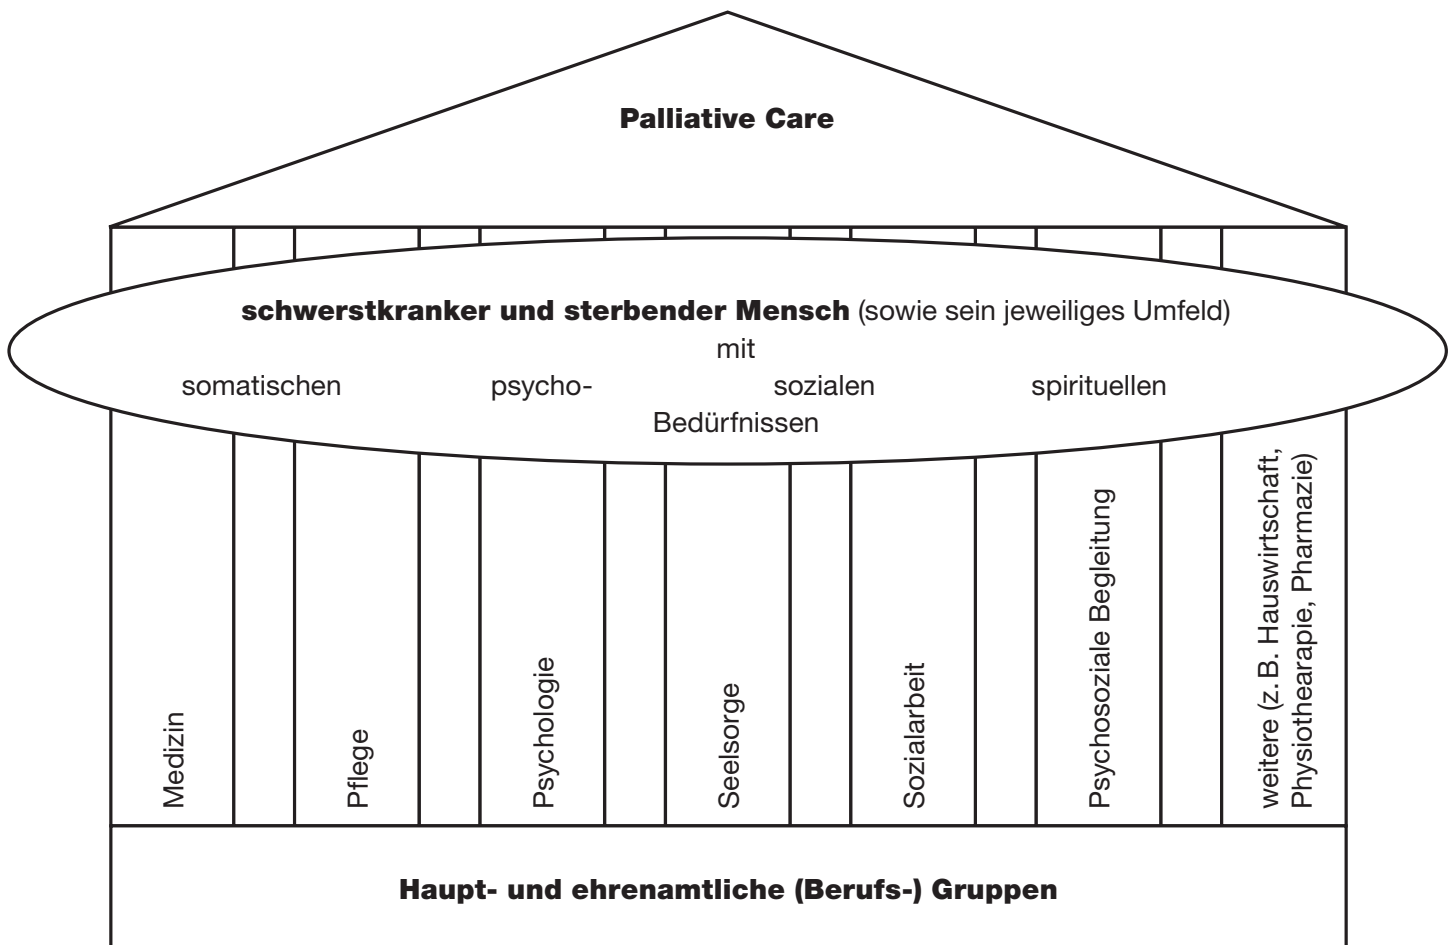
**Palliative Care**

**schwerstkranker und sterbender Mensch** (sowie sein jeweiliges Umfeld)

mit

somatischen psycho- sozialen spirituellen

Bedürfnissen

Medizin

Pflege

Psychologie

Seelsorge

Sozialarbeit

Psychosoziale Begleitung

weitere (z. B. Hauswirtschaft, Physiothearapie, Pharmazie)

**Haupt- und ehrenamtliche (Berufs-) Gruppen**